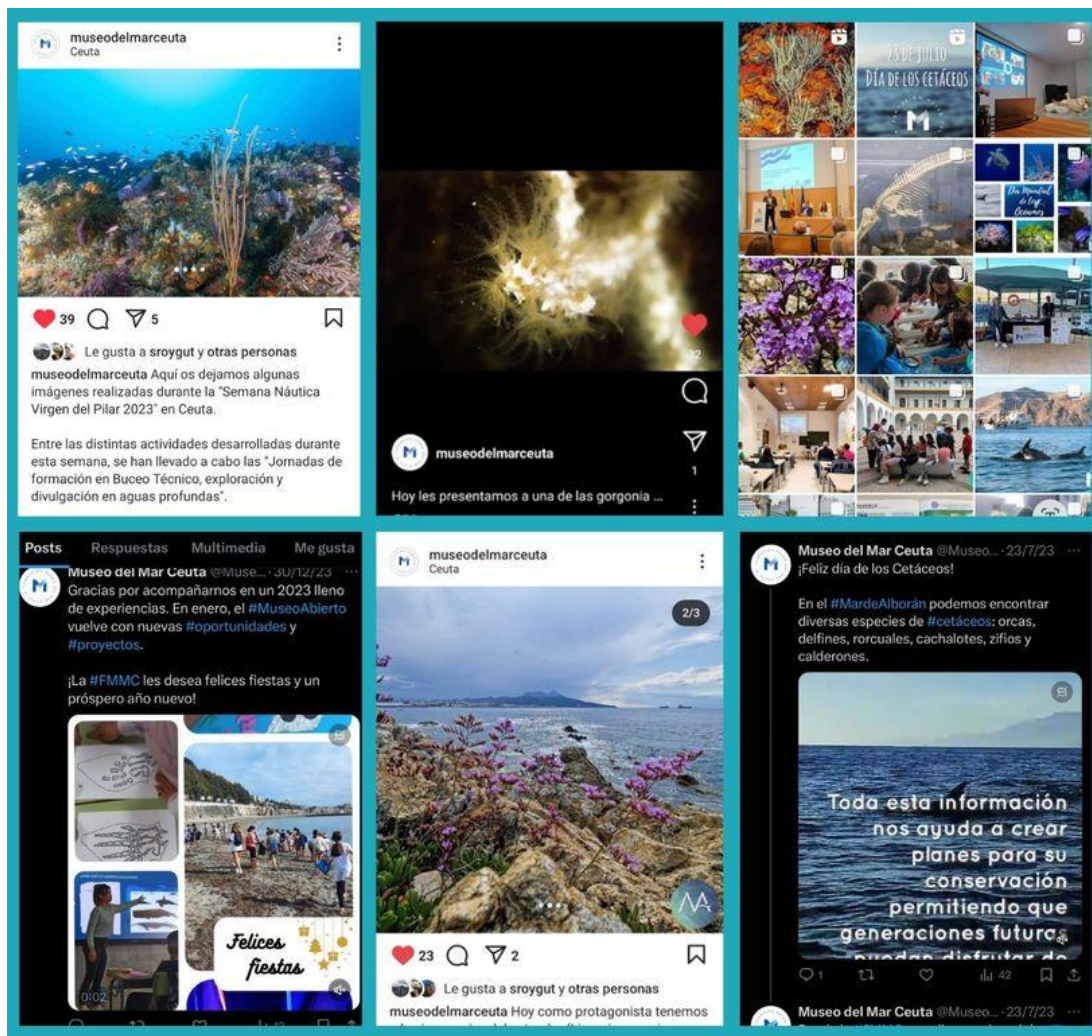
M museodelmarceuta
Ceuta

39 5

Le gusta a sroygut y otras personas

museodelmarceuta Aquí os dejamos algunas imágenes realizadas durante la "Semana Náutica Virgen del Pilar 2023" en Ceuta.

Entre las distintas actividades desarrolladas durante esta semana, se han llevado a cabo las "Jornadas de formación en Buceo Técnico, exploración y divulgación en aguas profundas".

32

1

M museodelmarceuta

Hoy les presentamos a una de las gorgonia ...

23 DE JULIO
DÍA DE LOS CETÁCEOS
M

Día Mundial de los Océanos

Posts Respuestas Multimedia Me gusta

M Museo del Mar Ceuta @Muse... · 30/12/23
Gracias por acompañarnos en un 2023 lleno de experiencias. En enero, el #MuseoAbierto vuelve con nuevas #oportunidades y #proyectos.

¡La #FMMC les desea felices fiestas y un próspero año nuevo!

Felices fiestas

0:02

M museodelmarceuta
Ceuta

2/3

23 2

Le gusta a sroygut y otras personas

museodelmarceuta Hoy como protagonista tenemos

M Museo del Mar Ceuta @Museo... · 23/7/23
¡Feliz día de los Cetáceos!

En el #MardeAlborán podemos encontrar diversas especies de #cetáceos: orcas, delfines, rorcuales, cachalotes, zifios y calderones.

Toda esta información nos ayuda a crear planes para su conservación permitiendo que generaciones futuras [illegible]

1 42

Museo del Mar Ceuta @Museo... · 23/7/23